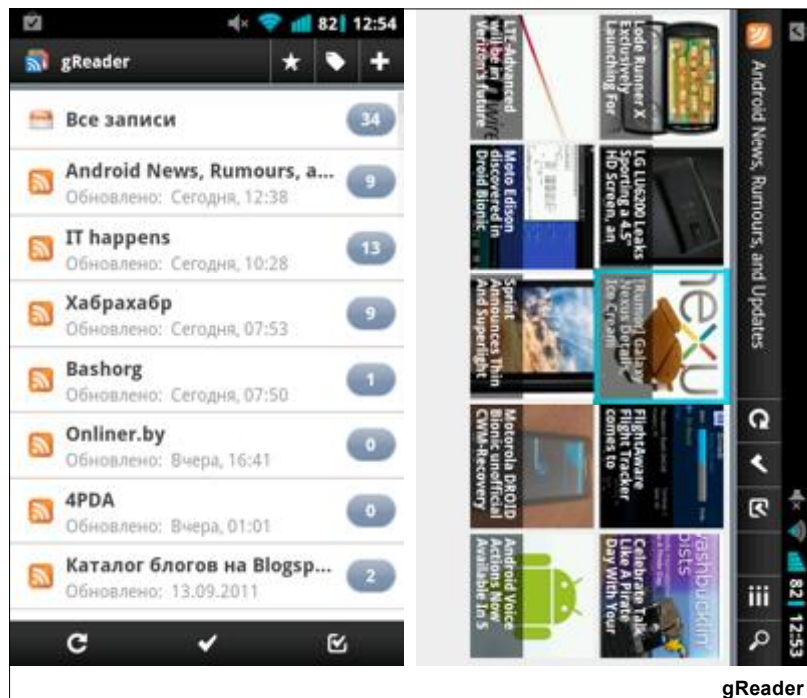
82 12:54

gReader

Все записи 34

Android News, Rumours, a... 9
Обновлено: Сегодня, 12:38

IT happens 13
Обновлено: Сегодня, 10:28

Хабрахабр 9
Обновлено: Сегодня, 07:53

Bashorg 1
Обновлено: Сегодня, 07:50

Onliner.by 0
Обновлено: Вчера, 16:41

4PDA 0
Обновлено: Вчера, 01:01

Каталог блогов на Blogsp... 2
Обновлено: 13.09.2011

Android News, Rumours, and Updates

Lode Runner X Exclusively Launching For

LTE-Advanced will be in Verizon's future

LG LU6200 Leaks Sporting a 4.5" HD Screen, an

Moto Edison discovered in Droid Bionic

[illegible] Galaxy Nexus Detail Ice Cream

Sprint Announces Thin And Superlight

FlightAware Flight Tracker comes to

Motorola DROID Bionic unofficial CWM-Recovery

Celebrate Talk Like A Pirate Day With Your

Android Voice Actions Now Available In 5

82 12:53

gReader